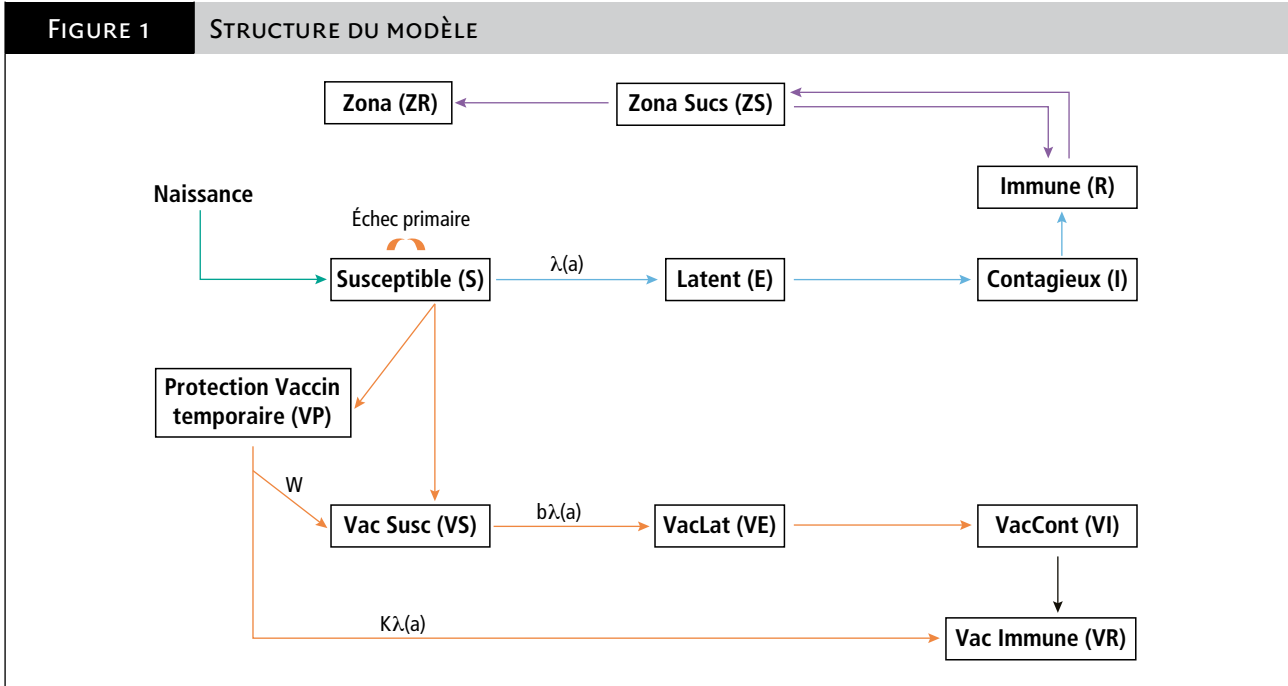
Figure 1 Structure du modèle

Zona (ZR)
Zona Sucs (ZS)
Immune (R)
Naissance
Échec primaire
Susceptible (S)
$\lambda(a)$
Latent (E)
Contagieux (I)
Protection Vaccin temporaire (VP)
W
Vac Susc (VS)
$b\lambda(a)$
VacLat (VE)
VacCont (VI)
$K\lambda(a)$
Vac Immune (VR)